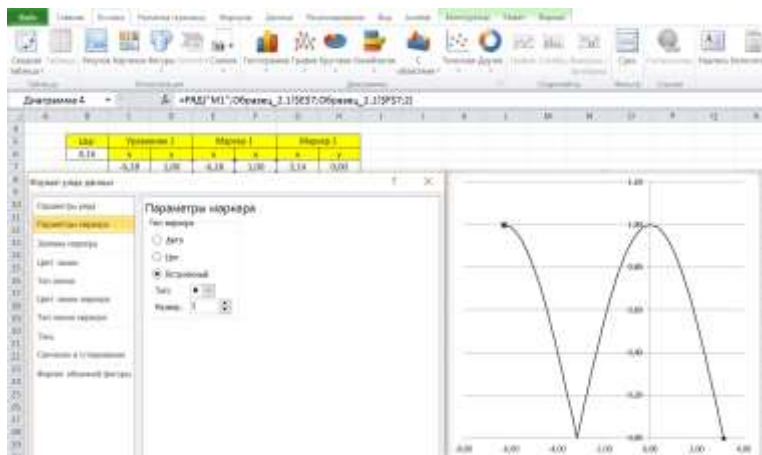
Файл Главная Вставка Разметка страницы Формулы Данные Рецензирование Вид

Диаграмма 4 fx =РЯД("М1";Образец_2.1!$E$7;Образец_2.1!$F$7;2)

| Шаг | Уравнение 1 | | Маркер 1 | | Маркер 2 | |
|---|---|---|---|---|---|---|
| 0,14 | x | y | x | y | x | y |
| | -3,14 | 1,00 | -3,14 | 1,00 | 3,14 | 0,00 |

Формат ряда данных

Параметры ряда
Параметры маркера
Заливка маркера
Цвет линии
Тип линии
Цвет линии маркера
Тип линии маркера
Тень
Свечение и сглаживание
Формат объемной фигуры

Параметры маркера
Тип маркера
Авто
Нет
Встроенный
Тип:
Размер: 7

1,40
1,00
0,80
0,60
0,40
0,20
0,00
-4,00 -3,00 -2,00 -1,00 0,00 1,00 2,00 3,00